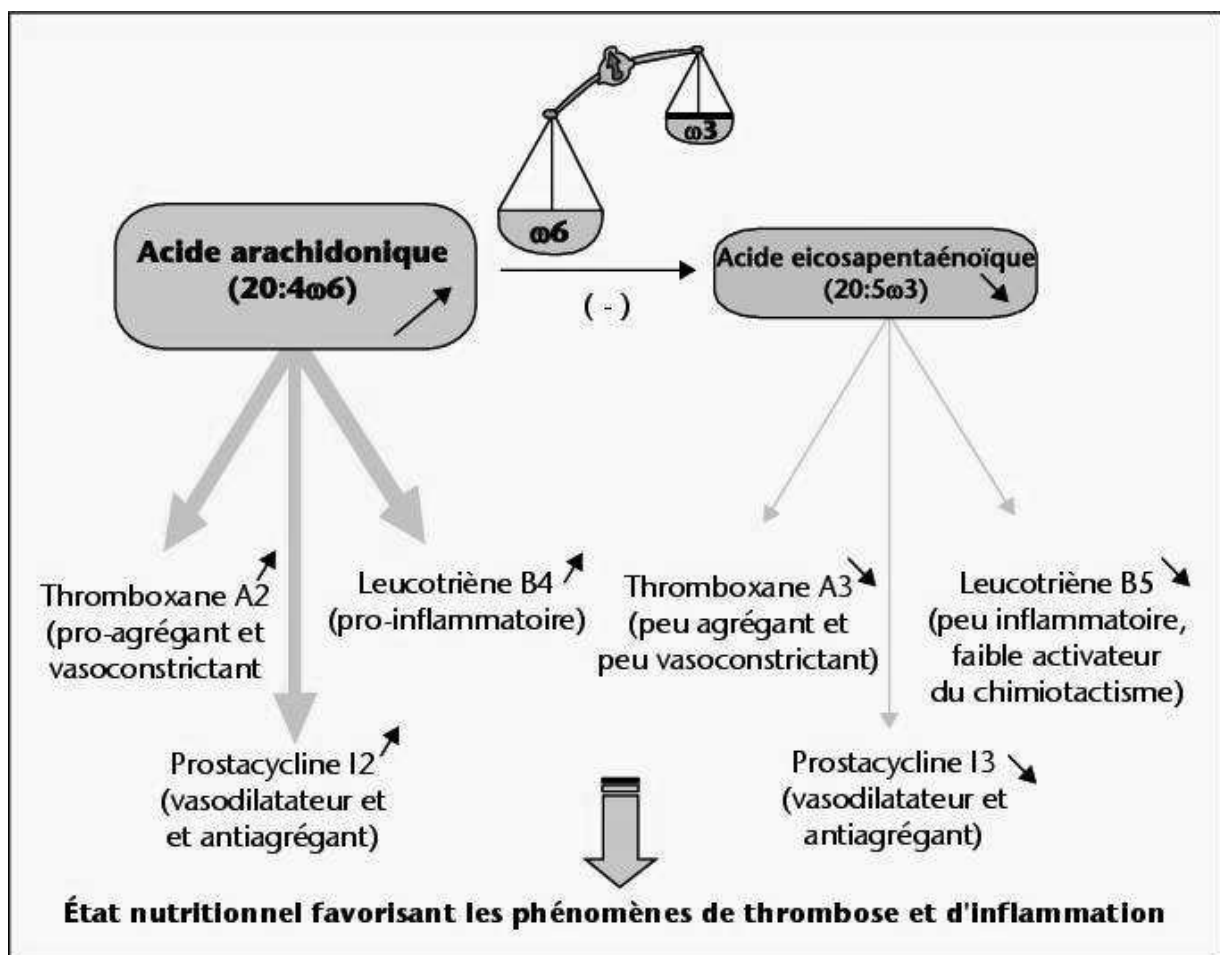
ω3

ω6

Acide arachidonique (20:4ω6)

( - )

Acide eicosapentaénoïque (20:5ω3)

Thromboxane A2 (pro-agrégant et vasoconstrictant

Leucotriène B4 (pro-inflammatoire)

Thromboxane A3 (peu agrégant et peu vasoconstrictant)

Leucotriène B5 (peu inflammatoire, faible activateur du chimiotactisme)

Prostacycline I2 (vasodilatateur et et antiagrégant)

Prostacycline I3 (vasodilatateur et antiagrégant)

État nutritionnel favorisant les phénomènes de thrombose et d'inflammation